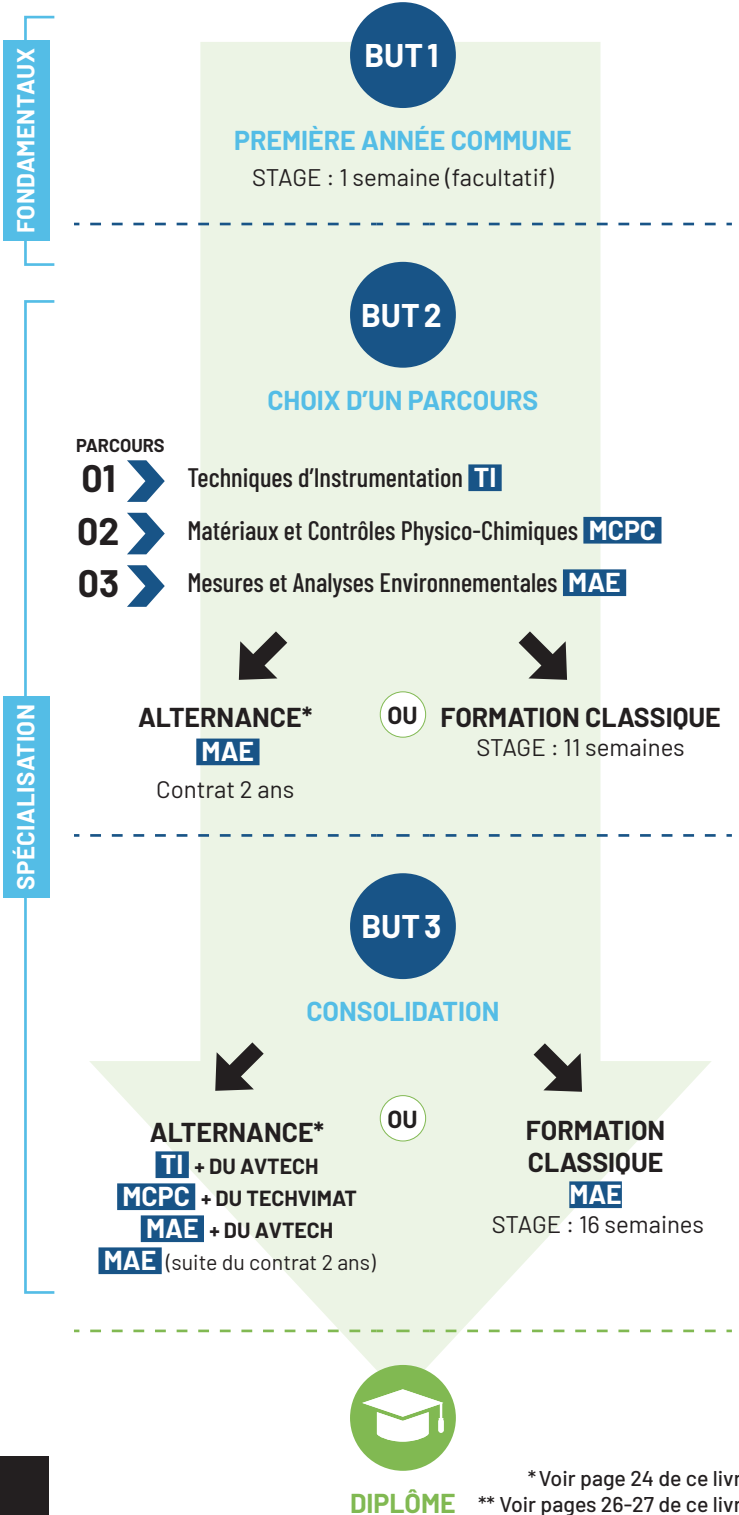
FONDAMENTAUX

BUT 1

PREMIÈRE ANNÉE COMMUNE
STAGE : 1 semaine (facultatif)

SPÉCIALISATION

BUT 2

CHOIX D'UN PARCOURS

PARCOURS
01 Techniques d'Instrumentation TI
02 Matériaux et Contrôles Physico-Chimiques MCPC
03 Mesures et Analyses Environnementales MAE

ALTERNANCE*
MAE
Contrat 2 ans

OU

FORMATION CLASSIQUE
STAGE : 11 semaines

BUT 3

CONSOLIDATION

ALTERNANCE*
TI + DU AVTECH
MCPC + DU TECHVIMAT
MAE + DU AVTECH
MAE (suite du contrat 2 ans)

OU

FORMATION CLASSIQUE
MAE
STAGE : 16 semaines

DIPLÔME

* Voir page 24 de ce livr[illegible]
** Voir pages 26-27 de ce livr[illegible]